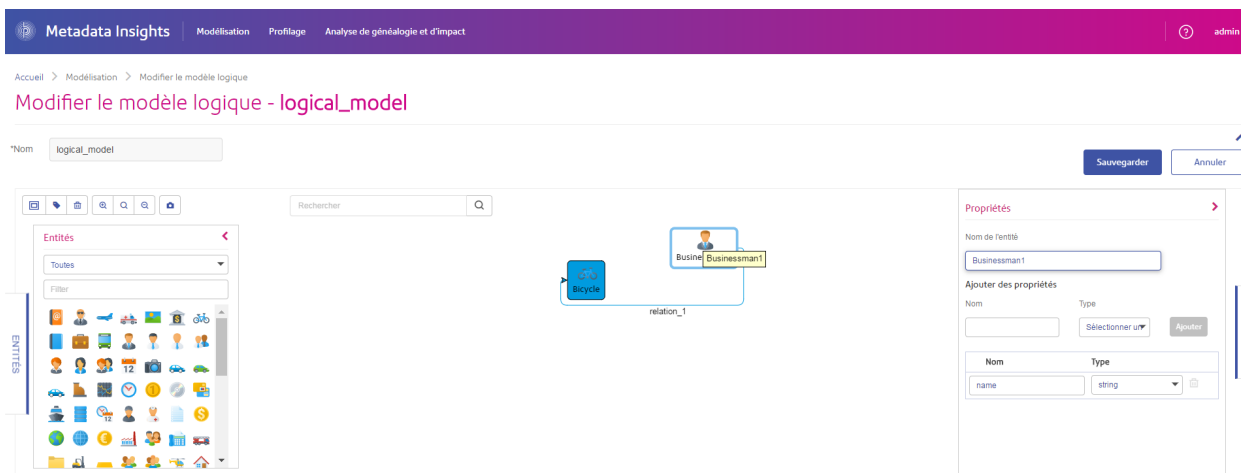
Metadata Insights Modélisation Profilage Analyse de généalogie et d'impact admin

Accueil > Modélisation > Modifier le modèle logique

Modifier le modèle logique - logical_model

*Nom logical_model

Sauvegarder Annuler

Rechercher

Entités

Toutes

Filter

ENTITÉS

Busine Businessman1

Bicycle

relation_1

Propriétés

Nom de l'entité

Businessman1

Ajouter des propriétés

Nom Type

Sélectionner un Ajouter

| Nom | Type |
|---|---|
| name | string |